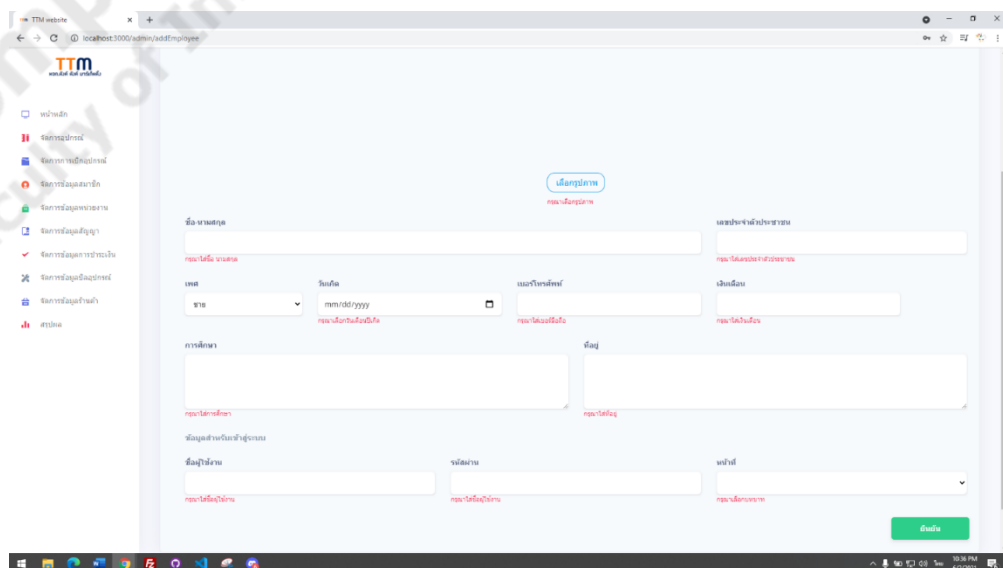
TTM website × +
localhost:3000/admin/addEmployee

TTM

หน้าหลัก
จัดการอุปกรณ์
จัดการการเบิกอุปกรณ์
จัดการข้อมูลสมาชิก
จัดการข้อมูลพนักงาน
จัดการข้อมูลสัญญา
จัดการข้อมูลการชำระเงิน
จัดการข้อมูลซ่อมอุปกรณ์
จัดการข้อมูลร้านค้า
สรุปผล

เลือกรูปภาพ
กรุณาเลือกรูปภาพ

ชื่อ-นามสกุล
กรุณาใส่ชื่อ นามสกุล

เลขประจำตัวประชาชน
กรุณาใส่เลขประจำตัวประชาชน

เพศ
ชาย

วันเกิด
mm/dd/yyyy
กรุณาเลือกวันเดือนปีเกิด

เบอร์โทรศัพท์
กรุณาใส่เบอร์มือถือ

เงินเดือน
กรุณาใส่เงินเดือน

การศึกษา
กรุณาใส่การศึกษา

ที่อยู่
กรุณาใส่ที่อยู่

ข้อมูลสำหรับเข้าสู่ระบบ

ชื่อผู้ใช้งาน
กรุณาใส่ชื่อผู้ใช้งาน

รหัสผ่าน
กรุณาใส่ชื่อผู้ใช้งาน

หน้าที่
กรุณาเลือกบทบาท

ยืนยัน

10:36 PM
6/3/2021